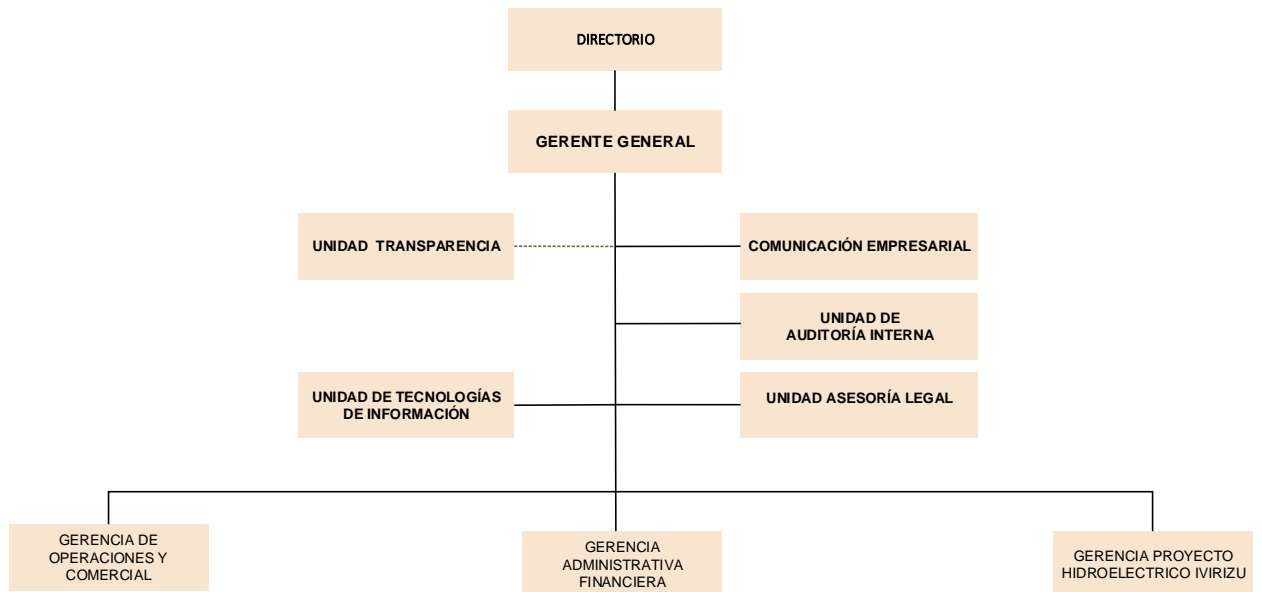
DIRECTORIO

GERENTE GENERAL

UNIDAD TRANSPARENCIA

COMUNICACIÓN EMPRESARIAL

UNIDAD DE AUDITORÍA INTERNA

UNIDAD DE TECNOLOGÍAS DE INFORMACIÓN

UNIDAD ASESORÍA LEGAL

GERENCIA DE OPERACIONES Y COMERCIAL

GERENCIA ADMINISTRATIVA FINANCIERA

GERENCIA PROYECTO HIDROELECTRICO IVIRIZU